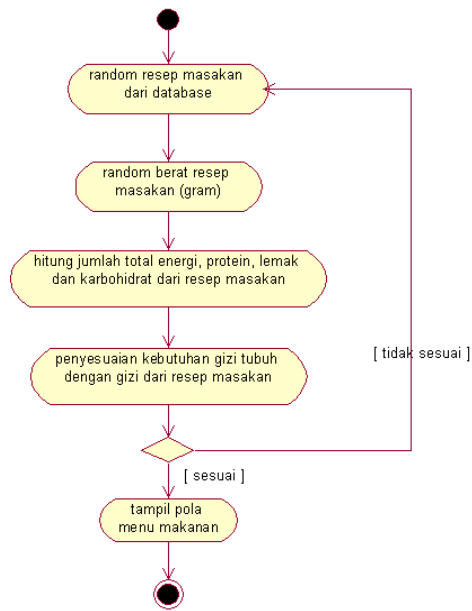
random resep masakan dari database

random berat resep masakan (gram)

hitung jumlah total energi, protein, lemak dan karbohidrat dari resep masakan

penyesuaian kebutuhan gizi tubuh dengan gizi dari resep masakan

[ tidak sesuai ]

[ sesuai ]

tampil pola menu makanan